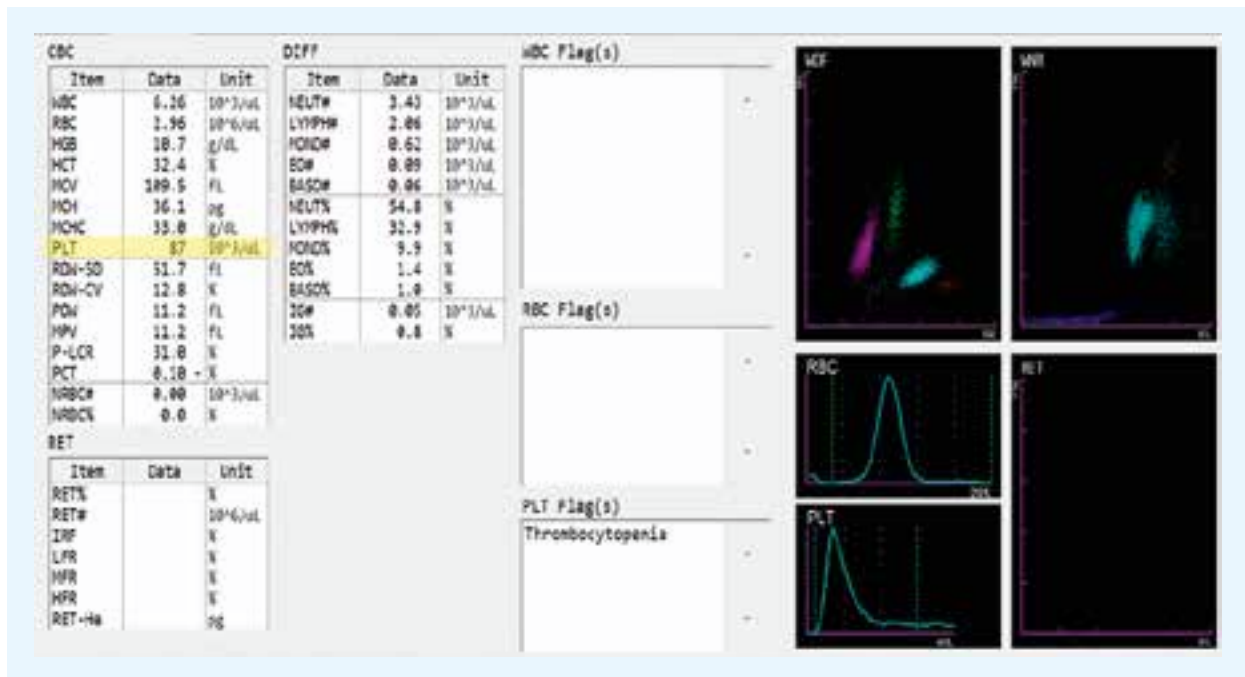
CBC

| Item | Data | Unit |
|---|---|---|
| WBC | 6.26 | 10^3/uL |
| RBC | 2.96 | 10^6/uL |
| HGB | 10.7 | g/dL |
| HCT | 32.4 | % |
| MCV | 109.5 | fL |
| MCH | 36.1 | pg |
| MCHC | 33.0 | g/dL |
| PLT | 87 | 10^3/uL |
| RDW-SD | 51.7 | fL |
| RDW-CV | 12.8 | % |
| PDW | 11.2 | fL |
| MPV | 11.2 | fL |
| P-LCR | 31.0 | % |
| PCT | 0.10 - | % |
| NRBC# | 0.00 | 10^3/uL |
| NRBC% | 0.0 | % |

RET

| Item | Data | Unit |
|---|---|---|
| RET% | | % |
| RET# | | 10^6/uL |
| IRF | | % |
| LFR | | % |
| MFR | | % |
| HFR | | % |
| RET-He | | pg |

DIFF

| Item | Data | Unit |
|---|---|---|
| NEUT# | 3.43 | 10^3/uL |
| LYMPH# | 2.06 | 10^3/uL |
| MONO# | 0.62 | 10^3/uL |
| EO# | 0.09 | 10^3/uL |
| BASO# | 0.06 | 10^3/uL |
| NEUT% | 54.8 | % |
| LYMPH% | 32.9 | % |
| MONO% | 9.9 | % |
| EO% | 1.4 | % |
| BASO% | 1.0 | % |
| IG# | 0.05 | 10^3/uL |
| IG% | 0.8 | % |

WBC Flag(s)

RBC Flag(s)

PLT Flag(s)
Thrombocytopenia

WDF

WNR

RBC

RET

PLT